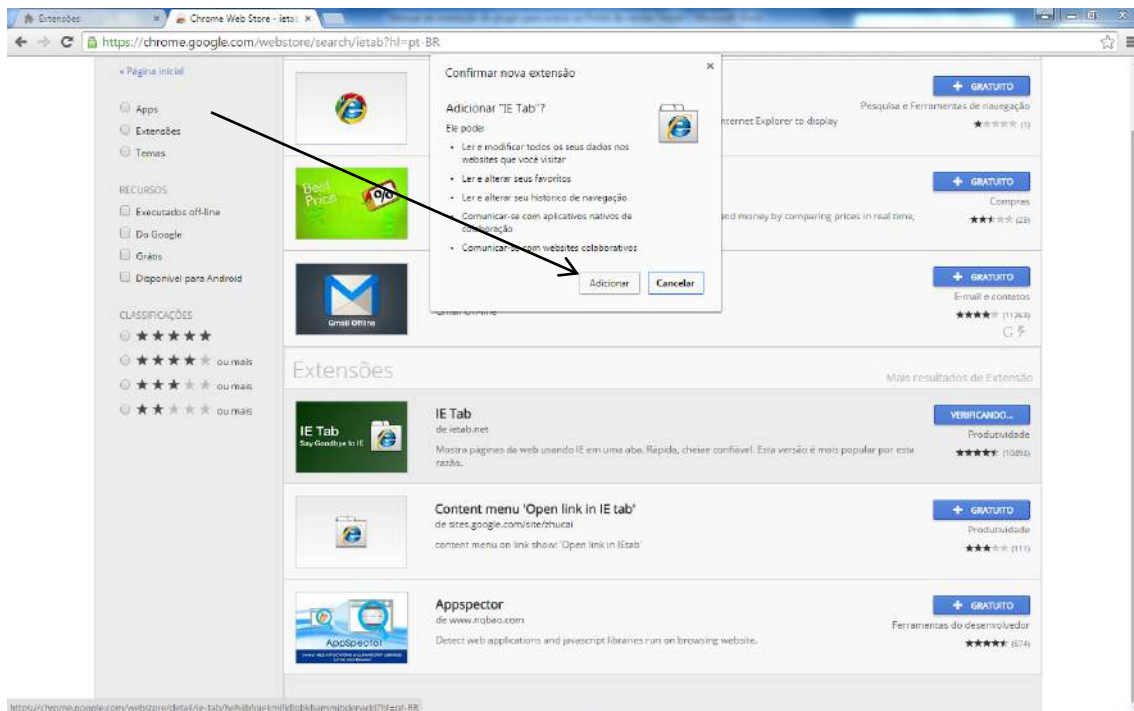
Extensões
Chrome Web Store - ietab
https://chrome.google.com/webstore/search/ietab?hl=pt-BR

« Página inicial
Apps
Extensões
Temas
RECURSOS
Executados off-line
Do Google
Grátis
Disponível para Android
CLASSIFICAÇÕES
ou mais
ou mais
ou mais

Confirmar nova extensão
Adicionar "IE Tab"?
Ele pode:
• Ler e modificar todos os seus dados nos websites que você visitar
• Ler e alterar seus favoritos
• Ler e alterar seu histórico de navegação
• Comunicar-se com aplicativos nativos de colaboração
• Comunicar-se com websites colaborativos
Adicionar
Cancelar

+ GRATUITO
Pesquisa e Ferramentas de navegação
nternet Explorer to display
(1)

Best Price
+ GRATUITO
Compras
and money by comparing prices in real time,
(23)

Gmail Offline
+ GRATUITO
E-mail e contatos
(11263)

Extensões
Mais resultados de Extensão

IE Tab
Say Goodbye to IE
IE Tab
de ietab.net
Mostra páginas da web usando IE em uma aba. Rápida, cheia e confiável. Esta versão é mais popular por esta razão.
VERIFICANDO...
Produtividade
(10894)

Content menu 'Open link in IE tab'
de sites.google.com/site/zhucai
content menu on link show: 'Open link in IEtab'
+ GRATUITO
Produtividade
(111)

Appspector
de www.nqbao.com
Detect web applications and javascript libraries run on browsing website.
+ GRATUITO
Ferramentas do desenvolvedor
(674)

https://chrome.google.com/webstore/detail/ie-tab/hehijbfgiekmjfkfjpbkbammjbdenadd?hl=pt-BR